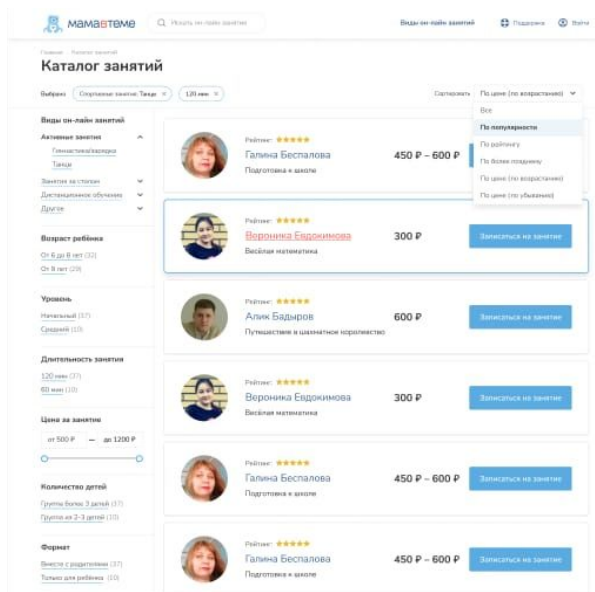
мамавтеме

Искать он-лайн занятия

Виды он-лайн занятий

Поддержка

Войти

Главная / Каталог занятий

Каталог занятий

Выбрано: Спортивные занятия: Танцы × 120 мин ×

Сортировать: По цене (по возрастанию)

Все
По популярности
По рейтингу
По более позднему
По цене (по возрастанию)
По цене (по убыванию)

Виды он-лайн занятий

Активные занятия
Гимнастика/зарядка
Танцы
Занятия за столом
Дистанционное обучение
Другое

Возраст ребёнка

От 6 до 8 лет (32)
От 8 лет (29)

Уровень

Начальный (37)
Средний (10)

Длительность занятия

120 мин (37)
60 мин (10)

Цена за занятие

от 500 ₽ — до 1200 ₽

Количество детей

Группы более 3 детей (37)
Группы из 2-3 детей (10)

Формат

Вместе с родителями (37)
Только для ребёнка (10)

Рейтинг: ★★★★★
Галина Беспалова
Подготовка к школе
450 ₽ – 600 ₽

Рейтинг: ★★★★★
Вероника Евдокимова
Весёлая математика
300 ₽
Записаться на занятие

Рейтинг: ★★★★★
Алик Бадыров
Путешествие в шахматное королевство
600 ₽
Записаться на занятие

Рейтинг: ★★★★★
Вероника Евдокимова
Весёлая математика
300 ₽
Записаться на занятие

Рейтинг: ★★★★★
Галина Беспалова
Подготовка к школе
450 ₽ – 600 ₽
Записаться на занятие

Рейтинг: ★★★★★
Галина Беспалова
Подготовка к школе
450 ₽ – 600 ₽
Записаться на занятие